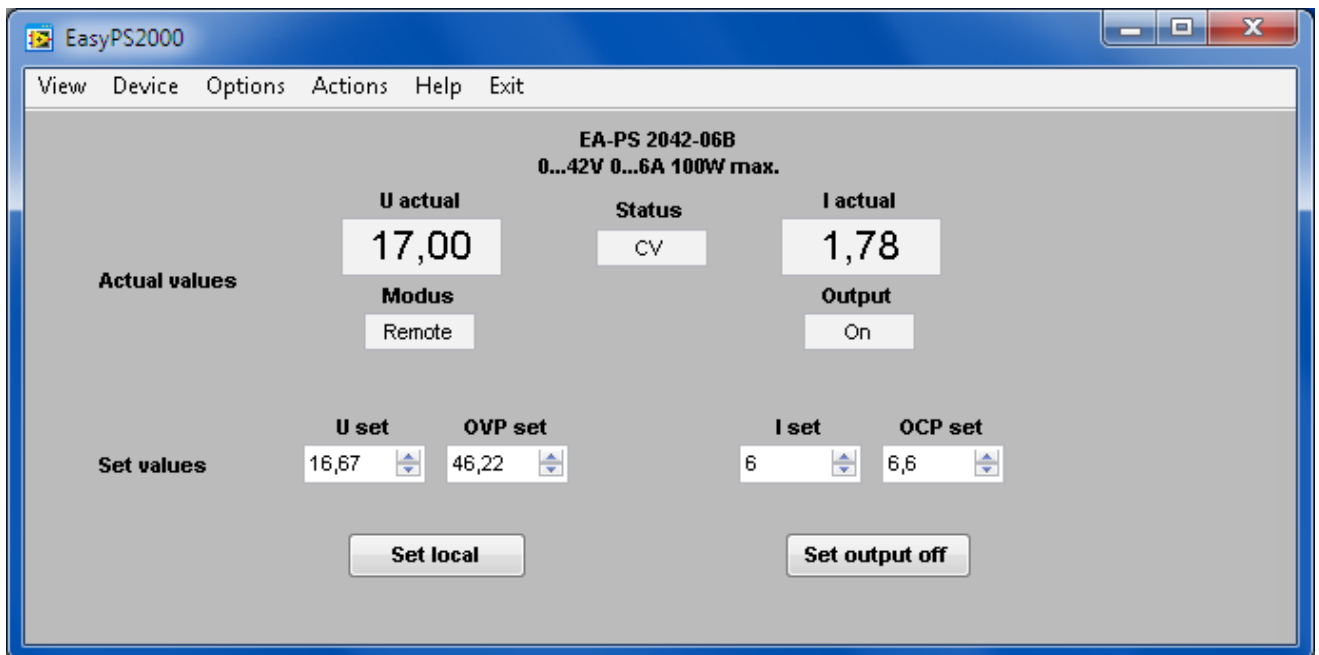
EasyPS2000

View Device Options Actions Help Exit

EA-PS 2042-06B
0...42V 0...6A 100W max.

U actual
17,00

Status
CV

I actual
1,78

Actual values

Modus
Remote

Output
On

U set
16,67

OVP set
46,22

I set
6

OCP set
6,6

Set values

Set local

Set output off